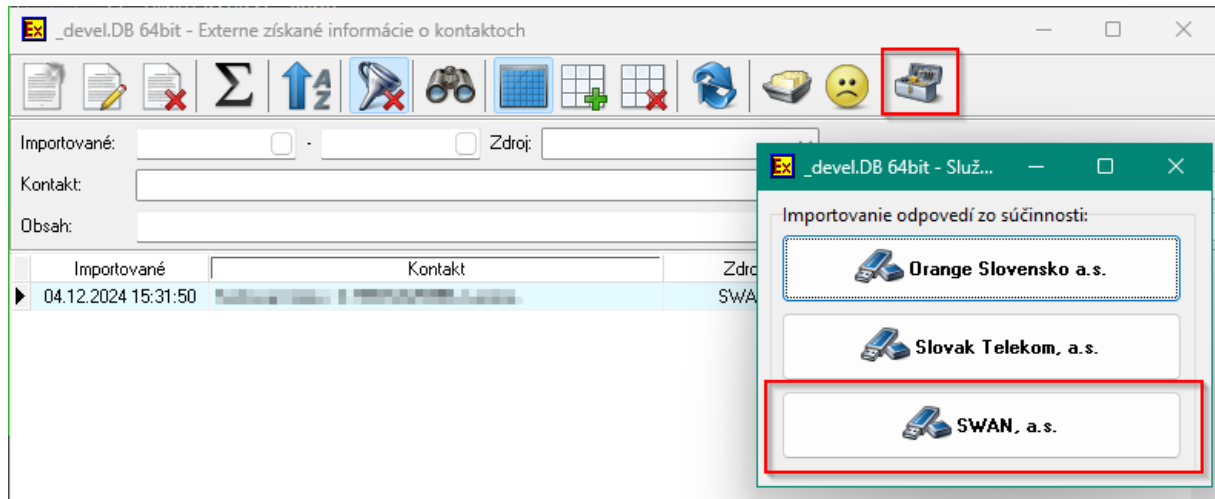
_devel.DB 64bit - Externe získané informácie o kontaktoch

Importované: - Zdroj:

Kontakt:

Obsah:

| Importované | Kontakt | Zdro |
|---|---|---|
| 04.12.2024 15:31:50 | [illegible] | SWA |

_devel.DB 64bit - Služ...

Importovanie odpovedí zo súčinnosti:

Orange Slovensko a.s.

Slovak Telekom, a.s.

SWAN, a.s.